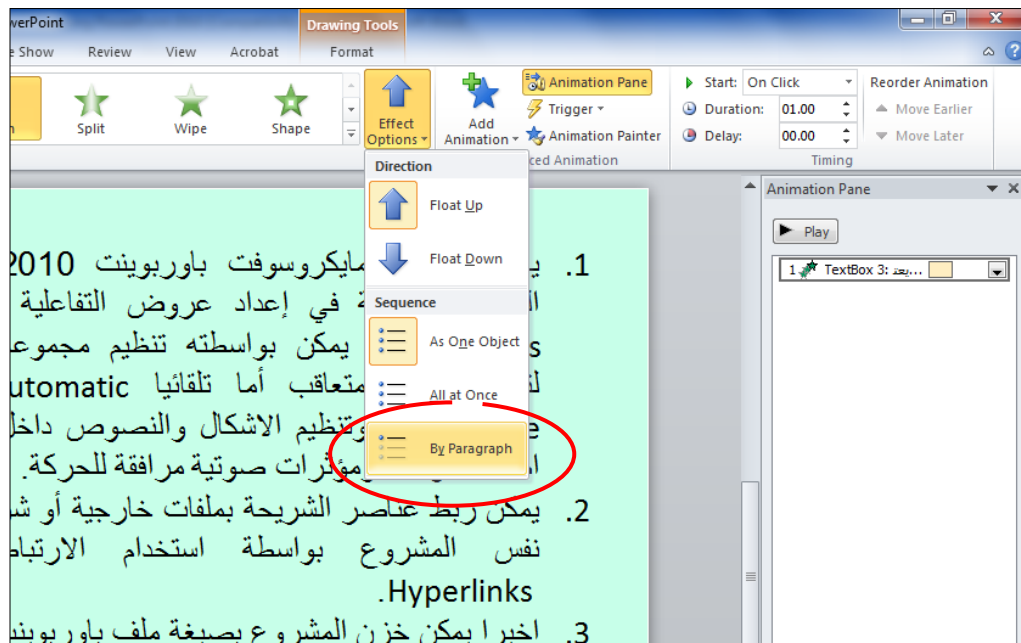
verPoint
Drawing Tools
e Show Review View Acrobat Format
Split Wipe Shape
Effect Options
Add Animation
Animation Pane
Trigger
Animation Painter
ced Animation
Start: On Click
Duration: 01.00
Delay: 00.00
Timing
Reorder Animation
Move Earlier
Move Later
Direction
Float Up
Float Down
Sequence
As One Object
All at Once
By Paragraph
Animation Pane
Play
1 TextBox 3: يعد...
1. يـ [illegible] مايكروسوفت باوربوينت 2010 ال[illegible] في إعداد عروض التفاعلية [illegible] يمكن بواسطته تنظيم مجموع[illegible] لـ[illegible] متعاقب أما تلقائيا utomatic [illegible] وتنظيم الاشكال والنصوص داخل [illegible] مؤثرات صوتية مرافقة للحركة.
2. يمكن ربط عناصر الشريحة بملفات خارجية أو شـ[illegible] نفس المشروع بواسطة استخدام الارتبا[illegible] Hyperlinks.
3. اخيرا يمكن خزن المشروع بصيغة ملف باوربوينـ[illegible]